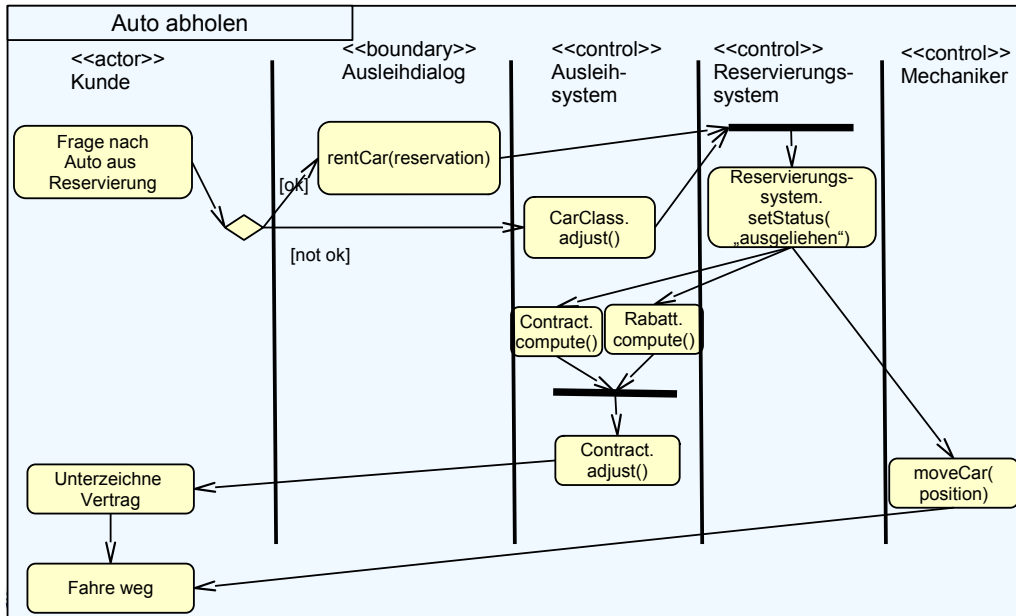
Auto abholen

<<actor>>
Kunde

<<boundary>>
Ausleihdialog

<<control>>
Ausleihsystem

<<control>>
Reservierungssystem

<<control>>
Mechaniker

Frage nach Auto aus Reservierung

[ok]

[not ok]

rentCar(reservation)

CarClass. adjust()

Reservierungssystem. setStatus( „ausgeliehen“)

Contract. compute()

Rabatt. compute()

Contract. adjust()

moveCar( position)

Unterzeichne Vertrag

Fahre weg